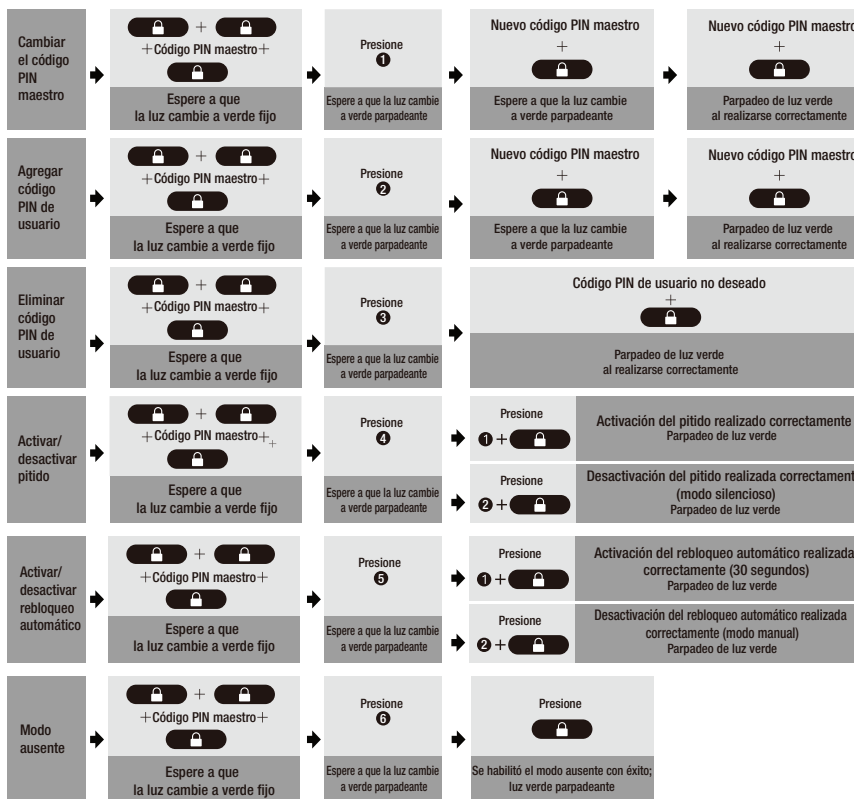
Cambiar el código PIN maestro

+
+Código PIN maestro+

Espere a que la luz cambie a verde fijo

Presione
❶

Espere a que la luz cambie a verde parpadeante

Nuevo código PIN maestro
+

Espere a que la luz cambie a verde parpadeante

Nuevo código PIN maestro
+

Parpadeo de luz verde al realizarse correctamente

Agregar código PIN de usuario

+
+Código PIN maestro+

Espere a que la luz cambie a verde fijo

Presione
❷

Espere a que la luz cambie a verde parpadeante

Nuevo código PIN maestro
+

Espere a que la luz cambie a verde parpadeante

Nuevo código PIN maestro
+

Parpadeo de luz verde al realizarse correctamente

Eliminar código PIN de usuario

+
+Código PIN maestro+

Espere a que la luz cambie a verde fijo

Presione
❸

Espere a que la luz cambie a verde parpadeante

Código PIN de usuario no deseado
+

Parpadeo de luz verde al realizarse correctamente

Activar/ desactivar pitido

+
+Código PIN maestro+

Espere a que la luz cambie a verde fijo

Presione
❹

Espere a que la luz cambie a verde parpadeante

Presione
❶+

Activación del pitido realizado correctamente
Parpadeo de luz verde

Presione
❷+

Desactivación del pitido realizada correctament
(modo silencioso)
Parpadeo de luz verde

Activar/ desactivar rebloqueo automático

+
+Código PIN maestro+

Espere a que la luz cambie a verde fijo

Presione
❺

Espere a que la luz cambie a verde parpadeante

Presione
❶+

Activación del rebloqueo automático realizada correctamente (30 segundos)
Parpadeo de luz verde

Presione
❷+

Desactivación del rebloqueo automático realizada correctamente (modo manual)
Parpadeo de luz verde

Modo ausente

+
+Código PIN maestro+

Espere a que la luz cambie a verde fijo

Presione
❻

Espere a que la luz cambie a verde parpadeante

Presione

Se habilitó el modo ausente con éxito; luz verde parpadeante